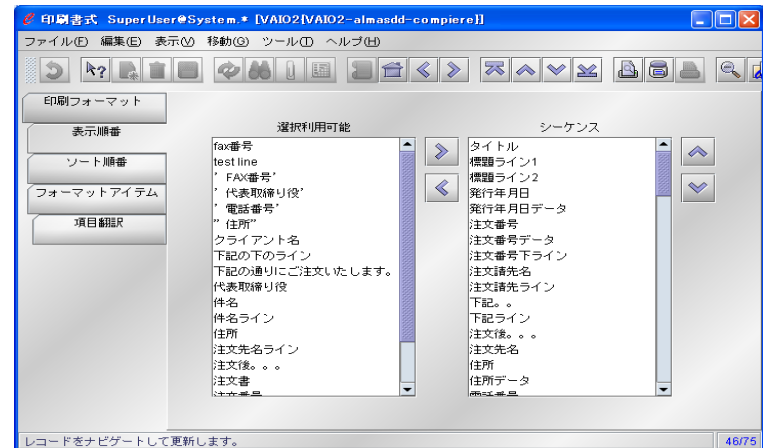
印刷書式 SuperUser@System.* [VAIO2{VAIO2-almasdd-compiere}]

ファイル(F) 編集(E) 表示(V) 移動(G) ツール(T) ヘルプ(H)

印刷フォーマット
表示順番
ソート順番
フォーマットアイテム
項目翻訳

選択利用可能

fax番号
test line
' FAX番号'
' 代表取締り役'
' 電話番号'
" 住所"
クライアント名
下記の下のライン
下記の通りにご注文いたします。
代表取締り役
件名
件名ライン
住所
注文先名ライン
注文後。。。
注文書
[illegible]

シーケンス

タイトル
標題ライン1
標題ライン2
発行年月日
発行年月日データ
注文番号
注文番号データ
注文番号下ライン
注文請先名
注文請先ライン
下記。。
下記ライン
注文後。。。
注文先名
住所
住所データ
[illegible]

レコードをナビゲートして更新します。
46/75